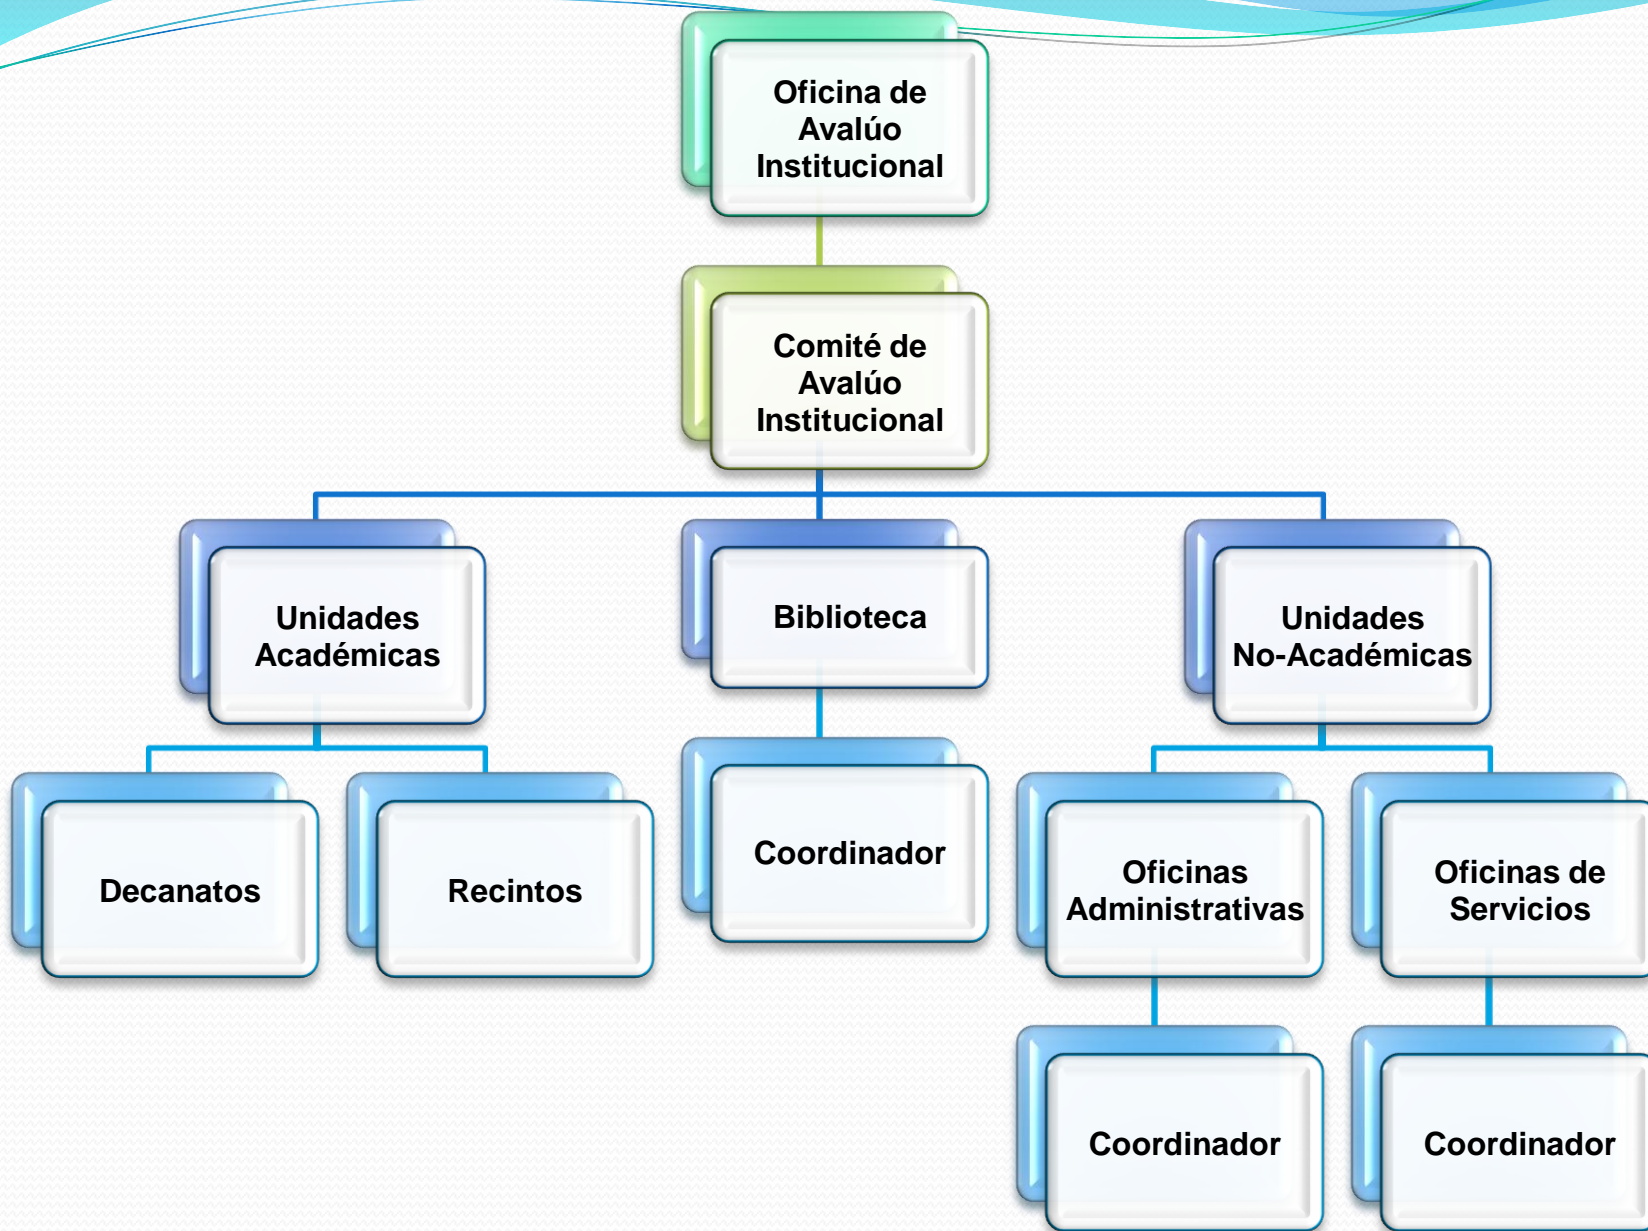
Oficina de Avalúo Institucional

Comité de Avalúo Institucional

Unidades Académicas

Biblioteca

Unidades No-Académicas

Decanatos

Recintos

Coordinador

Oficinas Administrativas

Oficinas de Servicios

Coordinador

Coordinador